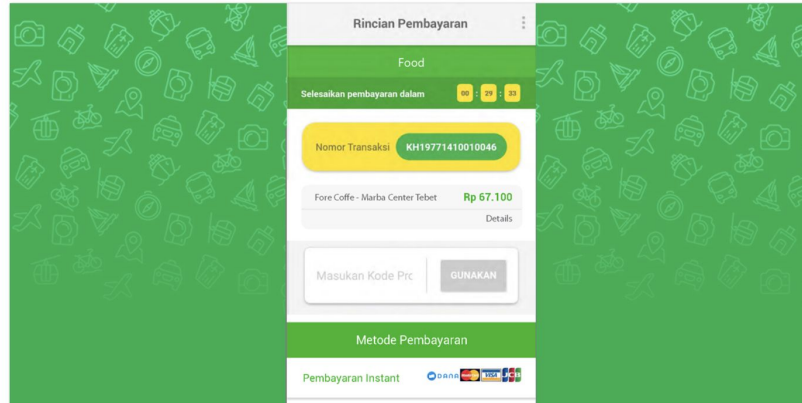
Rincian Pembayaran

Food

Selesaikan pembayaran dalam 00 : 29 : 33

Nomor Transaksi KH19771410010046

Fore Coffe - Marba Center Tebet Rp 67.100

Details

Masukan Kode Pro GUNAKAN

Metode Pembayaran

Pembayaran Instant DANA VISA JCB